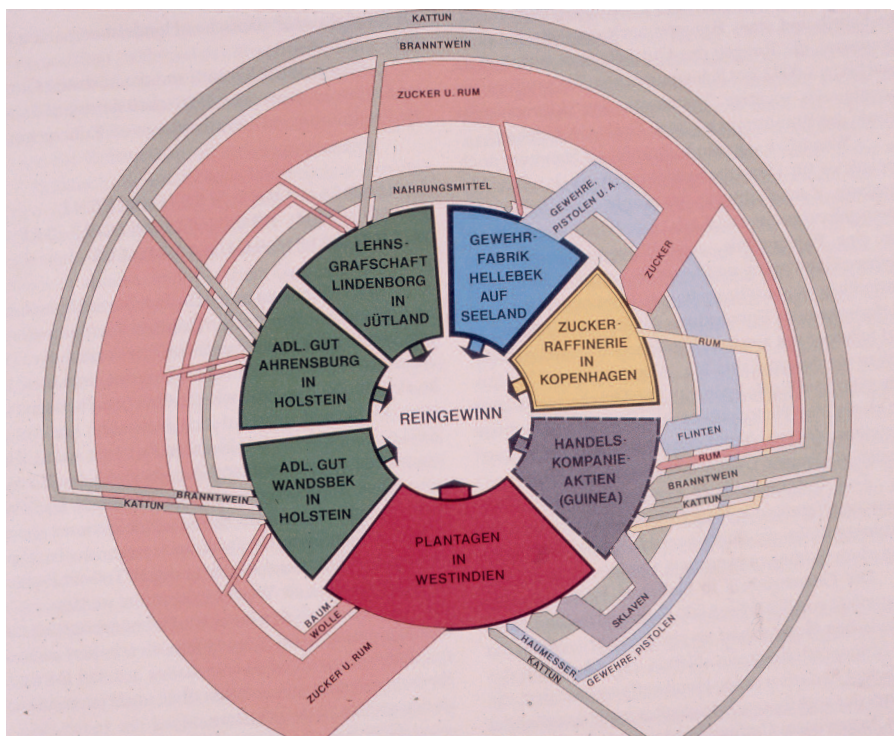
KATTUN

BRANNTWEIN

ZUCKER U. RUM

NAHRUNGSMITTEL

GEWEHRE, PISTOLEN U. A.

ZUCKER

LEHNS-GRAFSCHAFT LINDENBORG IN JÜTLAND

GEWEHR-FABRIK HELLEBEK AUF SEELAND

ZUCKER-RAFFINERIE IN KOPENHAGEN

RUM

ADL. GUT AHRENSBURG IN HOLSTEIN

REINGEWINN

HANDELS-KOMPANIE-AKTIEN (GUINEA)

FLINTEN

RUM

BRANNTWEIN

KATTUN

ADL. GUT WANDSBEK IN HOLSTEIN

BRANNTWEIN

KATTUN

PLANTAGEN IN WESTINDIEN

SKLAVEN

BAUM-WOLLE

HAUMESSER

GEWEHRE, PISTOLEN

KATTUN

ZUCKER U. RUM